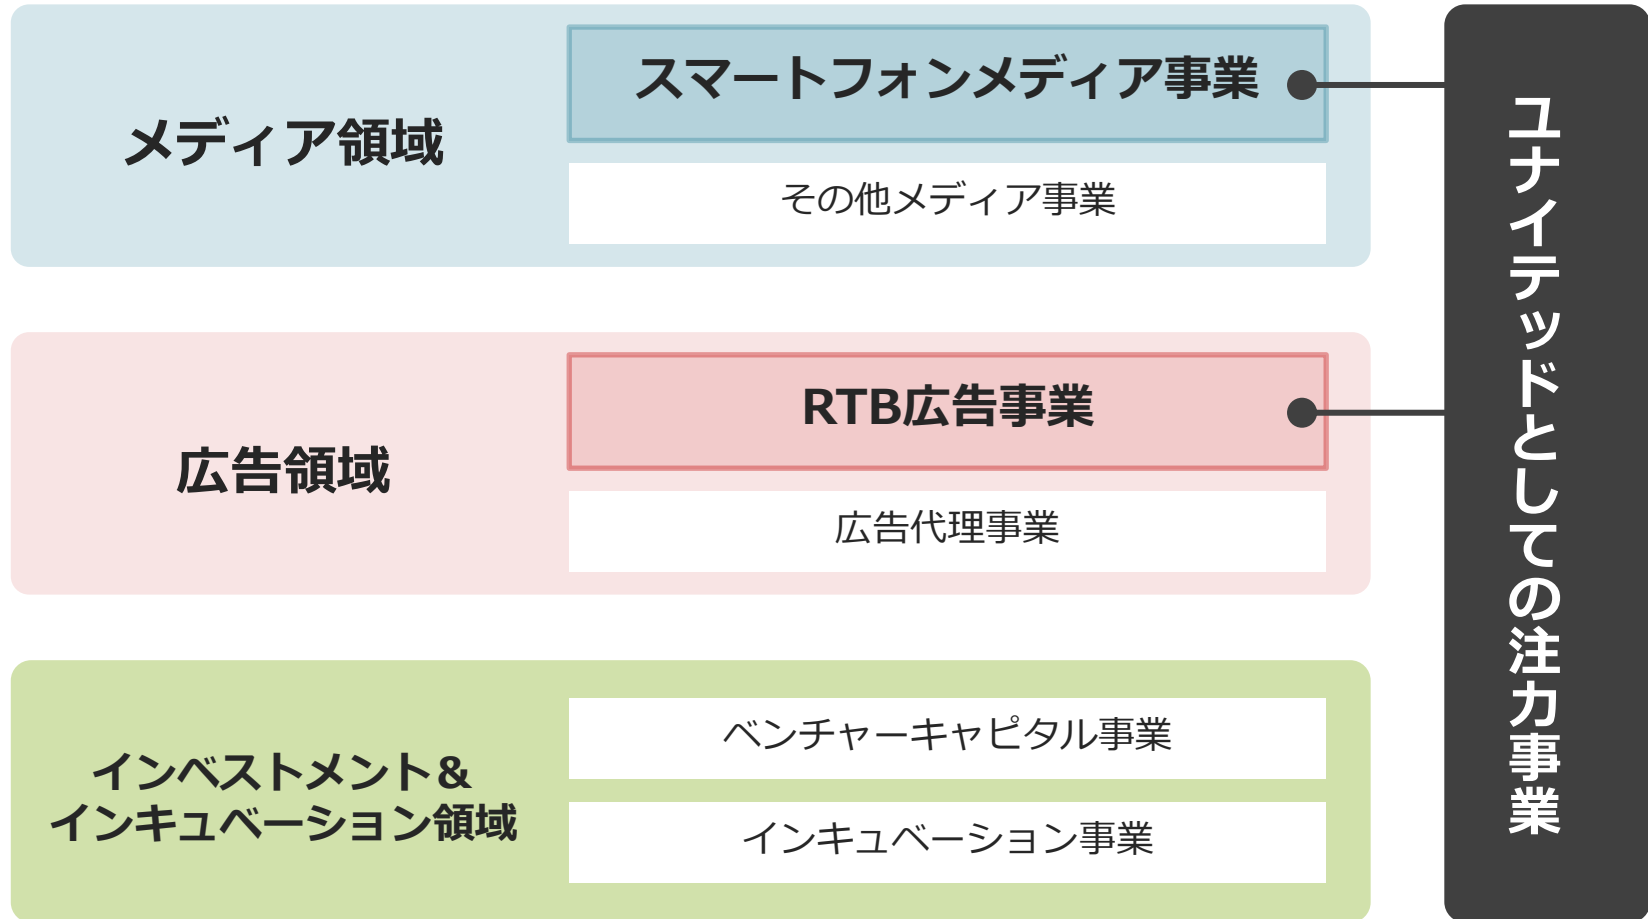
メディア領域

スマートフォンメディア事業

その他メディア事業

広告領域

RTB広告事業

広告代理事業

インベストメント&
インキュベーション領域

ベンチャーキャピタル事業

インキュベーション事業

ユナイテッドとしての注力事業